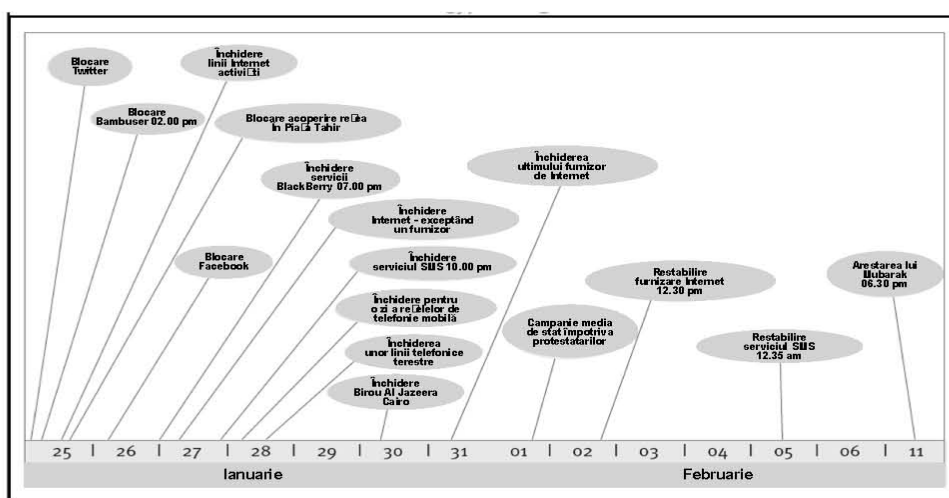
Blocare Twitter

Închidere linii Internet activi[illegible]i

Blocare Bambuser 02.00 pm

Blocare acoperire re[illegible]ea în Pia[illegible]a Tahir

Închidere servicii BlackBerry 07.00 pm

Închidere Internet - exceptând un furnizor

Blocare Facebook

Închidere serviciul SMS 10.00 pm

Închidere pentru o zi a re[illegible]elelor de telefonie mobilă

Închiderea unor linii telefonice terestre

Închidere Birou Al Jazeera Cairo

Închiderea ultimului furnizor de Internet

Campanie media de stat împotriva protestatarilor

Restabilire furnizare Internet 12.30 pm

Restabilire serviciul SMS 12.35 am

Arestarea lui Mubarak 06.30 pm

25 | 26 | 27 | 28 | 29 | 30 | 31 | 01 | 02 | 03 | 04 | 05 | 06 | 11

Ianuarie

Februarie